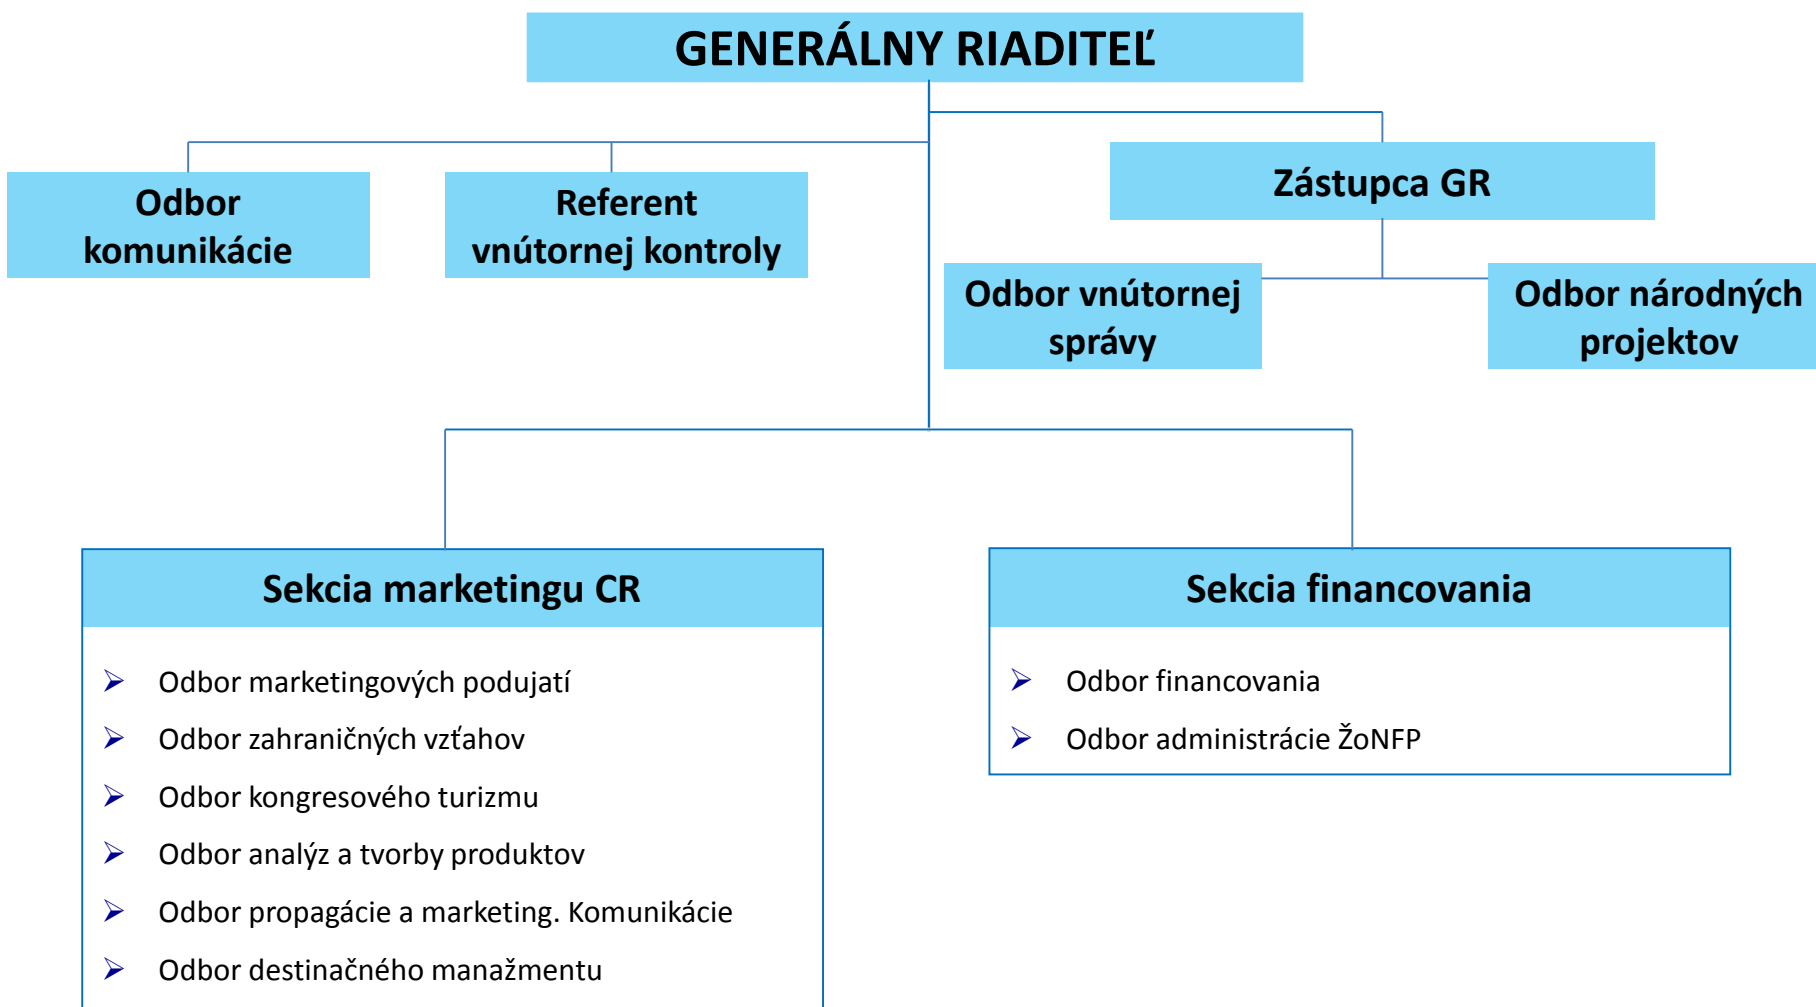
GENERÁLNY RIADITEĽ

Odbor komunikácie

Referent vnútornej kontroly

Zástupca GR

Odbor vnútornej správy

Odbor národných projektov

Sekcia marketingu CR

- Odbor marketingových podujatí
- Odbor zahraničných vzťahov
- Odbor kongresového turizmu
- Odbor analýz a tvorby produktov
- Odbor propagácie a marketing. Komunikácie
- Odbor destinačného manažmentu

Sekcia financovania

- Odbor financovania
- Odbor administrácie ŽoNFP